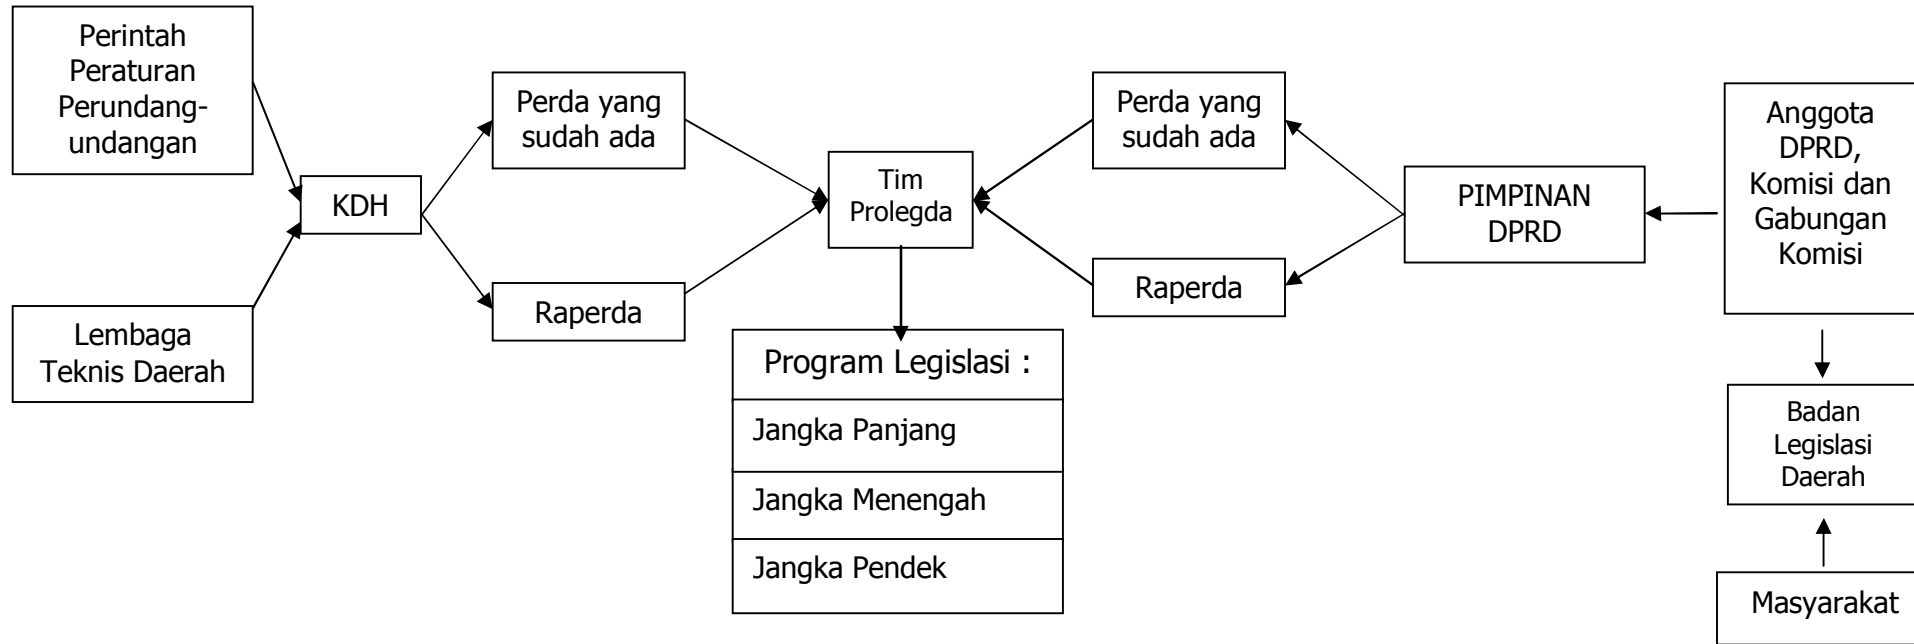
Perintah Peraturan Perundang-undangan

Lembaga Teknis Daerah

KDH

Perda yang sudah ada

Raperda

Tim Prolegda

Program Legislasi :

Jangka Panjang

Jangka Menengah

Jangka Pendek

Perda yang sudah ada

Raperda

PIMPINAN DPRD

Anggota DPRD, Komisi dan Gabungan Komisi

Badan Legislasi Daerah

Masyarakat